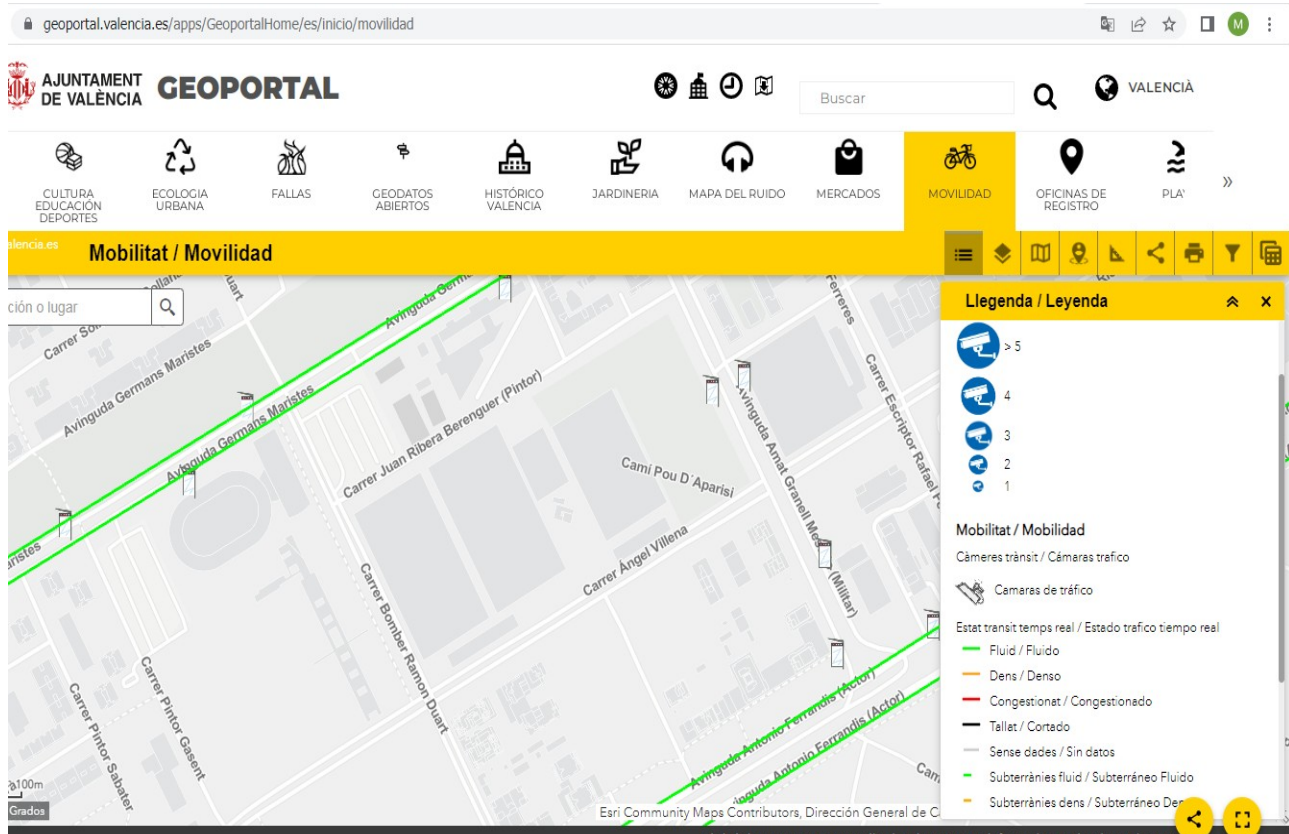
geoportal.valencia.es/apps/GeoportalHome/es/inicio/movilidad

AJUNTAMENT DE VALÈNCIA GEOPORTAL

Buscar

VALENCIÀ

CULTURA EDUCACIÓN DEPORTES
ECOLOGIA URBANA
FALLAS
GEODATOS ABIERTOS
HISTÓRICO VALENCIA
JARDINERIA
MAPA DEL RUIDO
MERCADOS
MOVILIDAD
OFICINAS DE REGISTRO
PLA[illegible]
»

alencia.es
Mobilitat / Movilidad

ción o lugar

Carrer So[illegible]
Avinguda Germans Maristes
Avinguda Germans Maristes
Avinguda Germ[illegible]
aristes
Carrer Juan Ribera Berenguer (Pintor)
Camí Pou D'Aparisi
Avinguda Amat Granell Me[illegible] (Militar)
Carrer Ferreres
Carrer Escriptor Rafael F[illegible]
Carrer Àngel Villena
Carrer Bomber Ramon Duart
Carrer Pintor Gasent
Carrer Pintor Sabater
Avinguda Antonio Ferrandis (Actor)
Avinguda Antonio Ferrandis (Actor)
Cam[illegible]
100m
Grados
Esri Community Maps Contributors, Dirección General de C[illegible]

Llegenda / Leyenda
> 5
4
3
2
1

Mobilitat / Mobilidad
Càmeres trànsit / Cámaras trafico
Camaras de tráfico

Estat transit temps real / Estado trafico tiempo real
Fluid / Fluido
Dens / Denso
Congestionat / Congestionado
Tallat / Cortado
Sense dades / Sin datos
Subterrànies fluid / Subterráneo Fluido
Subterrànies dens / Subterráneo De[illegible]